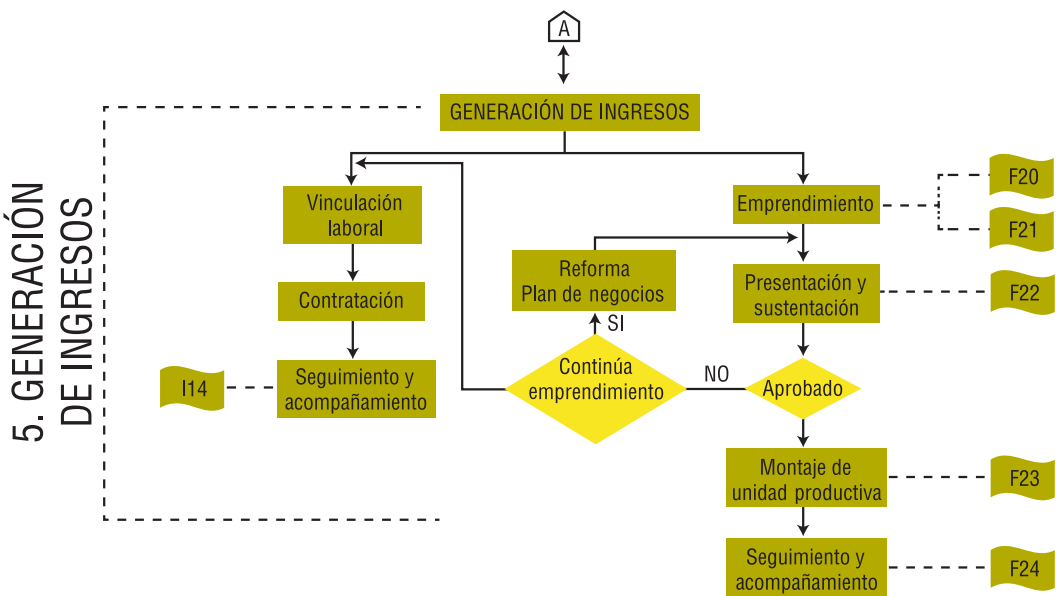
5. GENERACIÓN DE INGRESOS

A

GENERACIÓN DE INGRESOS

Vinculación laboral

Contratación

Seguimiento y acompañamiento

I14

Emprendimiento

F20

F21

Reforma Plan de negocios

Presentación y sustentación

F22

SI

Continúa emprendimiento

NO

Aprobado

Montaje de unidad productiva

F23

Seguimiento y acompañamiento

F24